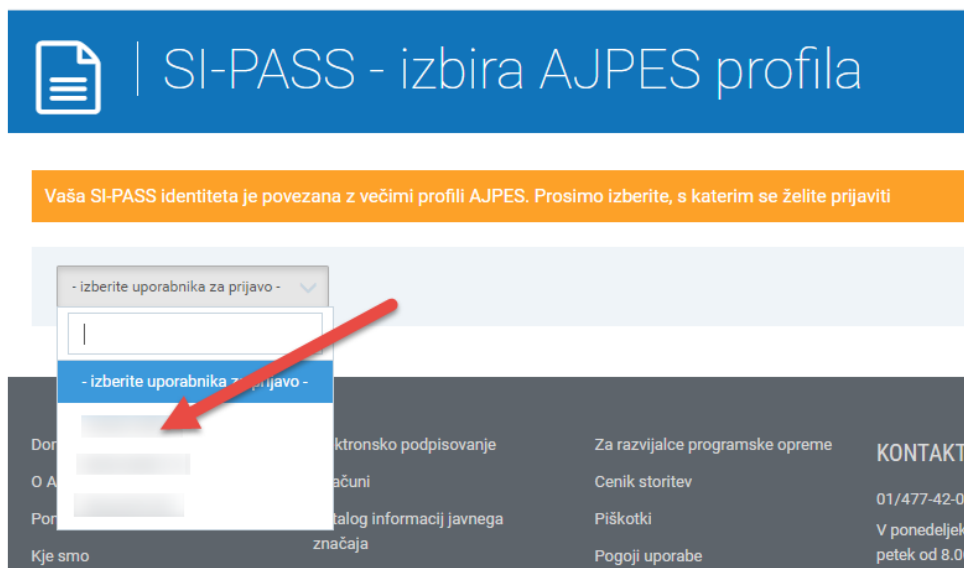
SI-PASS - izbira AJPES profila

Vaša SI-PASS identiteta je povezana z večimi profili AJPES. Prosimo izberite, s katerim se želite prijaviti

- izberite uporabnika za prijavo -

- izberite uporabnika z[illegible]prijavo -

Do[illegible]
O A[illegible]
Po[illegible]
Kje smo

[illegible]ktronsko podpisovanje
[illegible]ačuni
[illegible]talog informacij javnega značaja

Za razvijalce programske opreme
Cenik storitev
Piškotki
Pogoji uporabe

KONTAKT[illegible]
01/477-42-0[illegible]
V ponedeljek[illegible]
petek od 8.0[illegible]